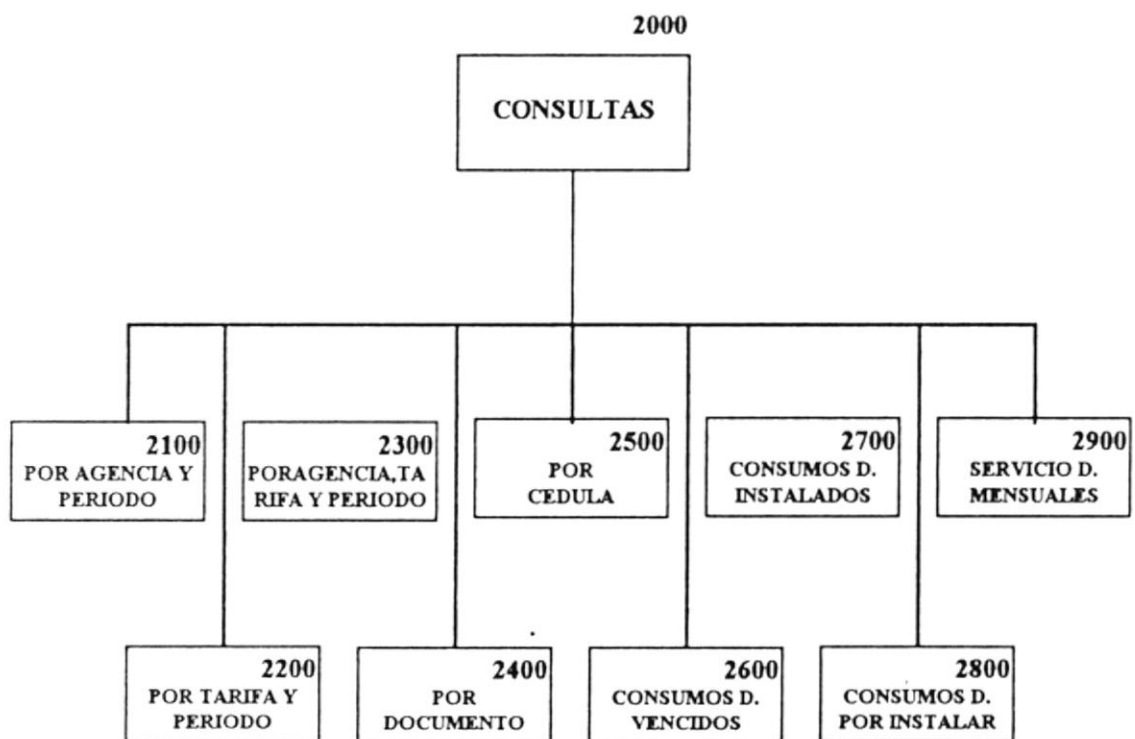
2000

CONSULTAS

2100
POR AGENCIA Y PERIODO

2300
PORAGENCIA,TARIFA Y PERIODO

2500
POR CEDULA

2700
CONSUMOS D. INSTALADOS

2900
SERVICIO D. MENSUALES

2200
POR TARIFA Y PERIODO

2400
POR DOCUMENTO

2600
CONSUMOS D. VENCIDOS

2800
CONSUMOS D. POR INSTALAR